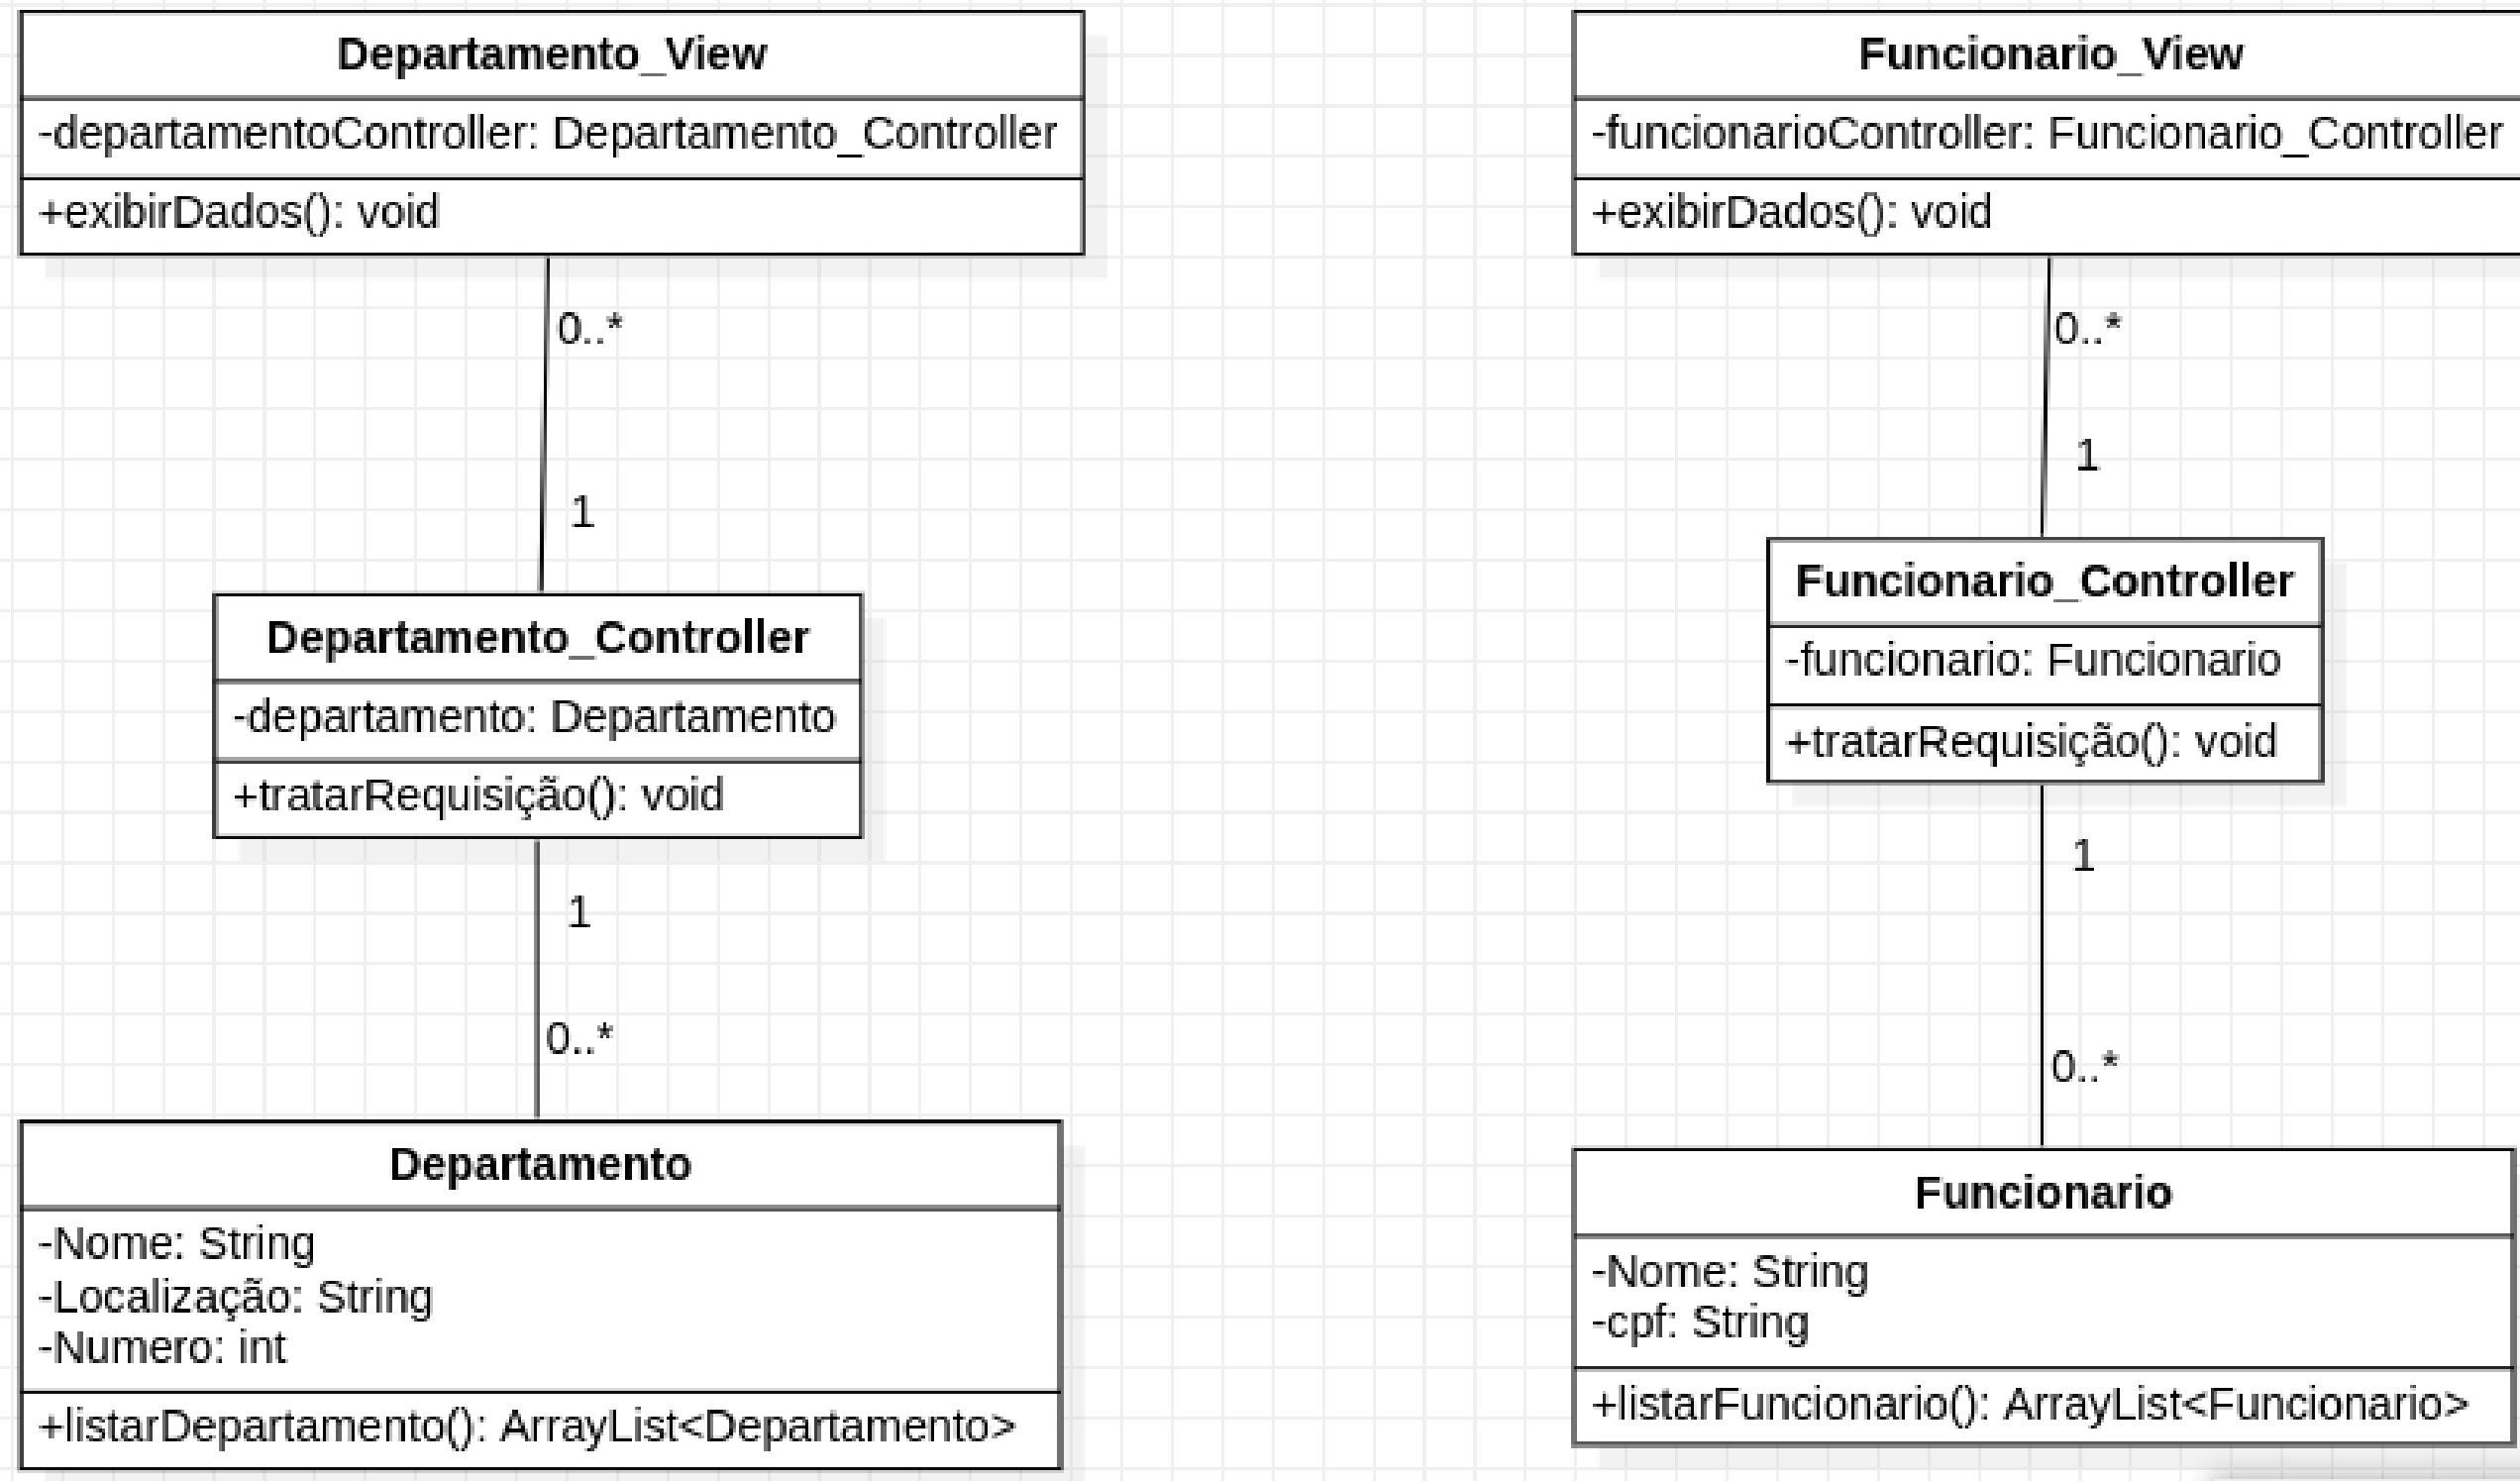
Departamento_View
-departamentoController: Departamento_Controller
+exibirDados(): void

0..*

1

Departamento_Controller
-departamento: Departamento
+tratarRequisição(): void

1

0..*

Departamento
-Nome: String
-Localização: String
-Numero: int
+listarDepartamento(): ArrayList<Departamento>

Funcionario_View
-funcionarioController: Funcionario_Controller
+exibirDados(): void

0..*

1

Funcionario_Controller
-funcionario: Funcionario
+tratarRequisição(): void

1

0..*

Funcionario
-Nome: String
-cpf: String
+listarFuncionario(): ArrayList<Funcionario>